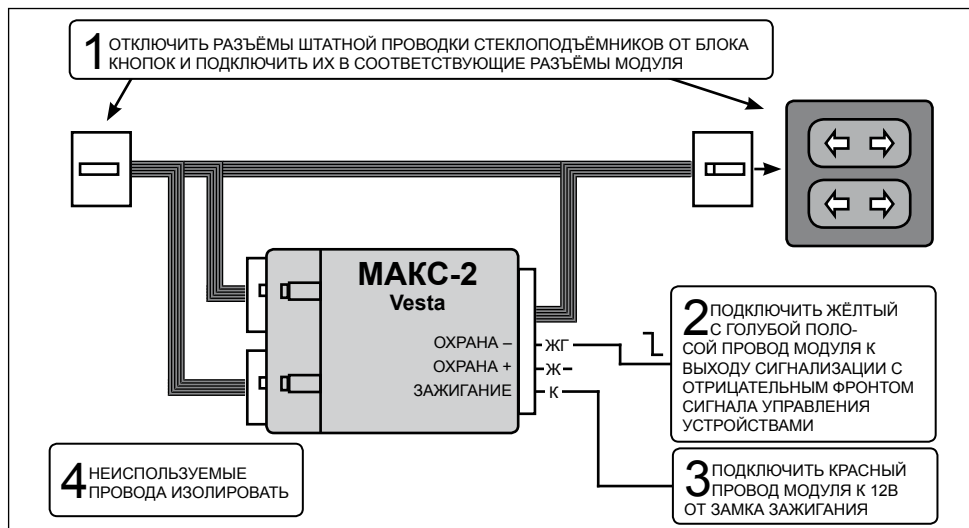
1 ОТКЛЮЧИТЬ РАЗЪЁМЫ ШТАТНОЙ ПРОВОДКИ СТЕКЛОПОДЪЁМНИКОВ ОТ БЛОКА КНОПОК И ПОДКЛЮЧИТЬ ИХ В СООТВЕТСТВУЮЩИЕ РАЗЪЁМЫ МОДУЛЯ

МАКС-2
Vesta

ОХРАНА –
ОХРАНА +
ЗАЖИГАНИЕ

ЖГ
Ж
К

2 ПОДКЛЮЧИТЬ ЖЁЛТЫЙ С ГОЛУБОЙ ПОЛОСОЙ ПРОВОД МОДУЛЯ К ВЫХОДУ СИГНАЛИЗАЦИИ С ОТРИЦАТЕЛЬНЫМ ФРОНТОМ СИГНАЛА УПРАВЛЕНИЯ УСТРОЙСТВАМИ

3 ПОДКЛЮЧИТЬ КРАСНЫЙ ПРОВОД МОДУЛЯ К 12В ОТ ЗАМКА ЗАЖИГАНИЯ

4 НЕИСПОЛЬЗУЕМЫЕ ПРОВОДА ИЗОЛИРОВАТЬ